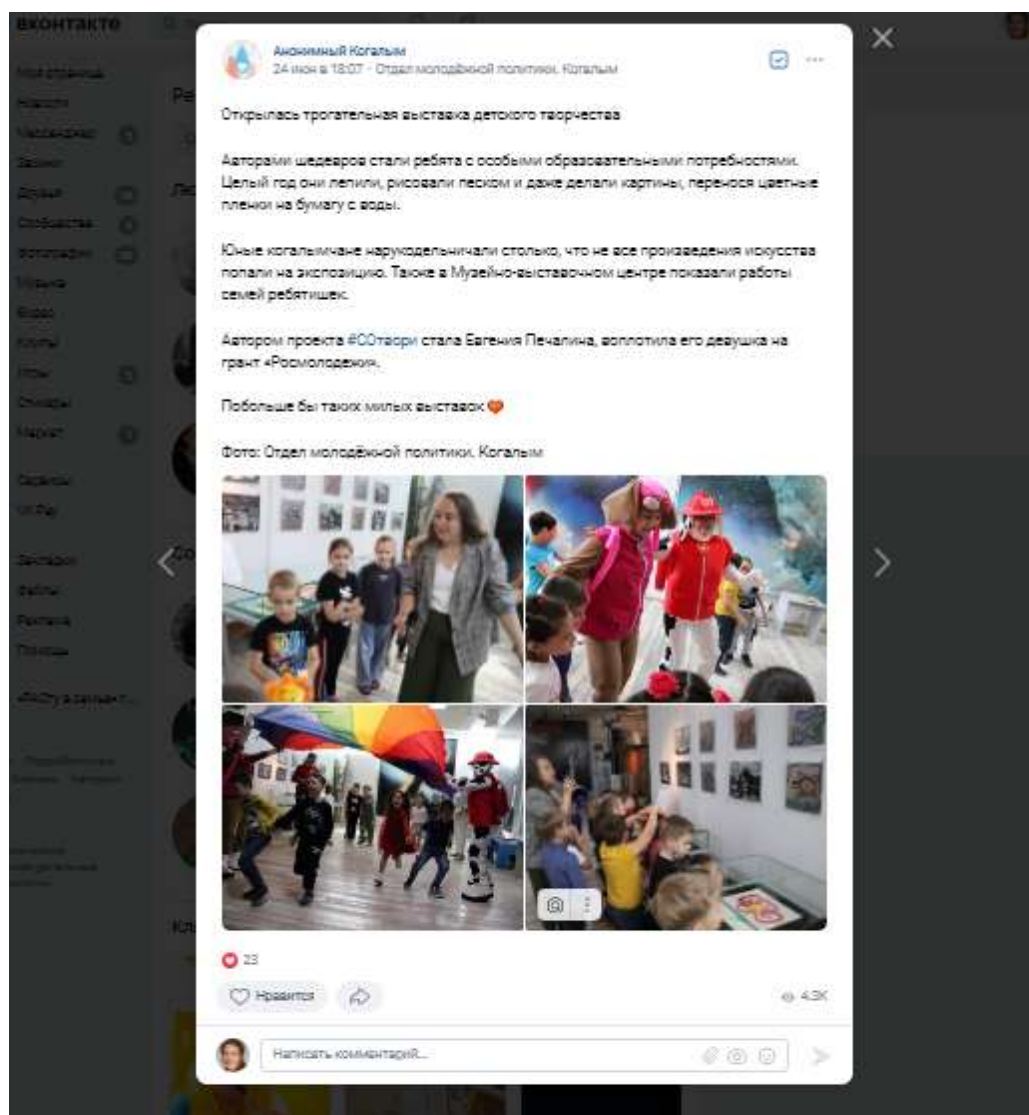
вконтакте

Моя страница
Новости
Мессенджер
Звонки
Друзья
Сообщества
Фотографии
Музыка
Видео
Клипы
Игры
Стикеры
Маркет

Сервисы
VK Pay

Закладки
Файлы
Реклама
Помощь

Анонимный Когалым
24 июн в 18:07 · Отдел молодёжной политики. Когалым

Открылась трогательная выставка детского творчества

Авторами шедевров стали ребята с особыми образовательными потребностями. Целый год они лепили, рисовали песком и даже делали картины, перенося цветные пленки на бумагу с воды.

Юные когалымчане нарукодельничали столько, что не все произведения искусства попали на экспозицию. Также в Музейно-выставочном центре показали работы семей ребятишек.

Автором проекта #СОтвори стала Евгения Печалина, воплотила его девушка на грант «Росмолодежи».

Побольше бы таких милых выставок 🧡

Фото: Отдел молодёжной политики. Когалым

23

Нравится

4.3K

Написать комментарий...